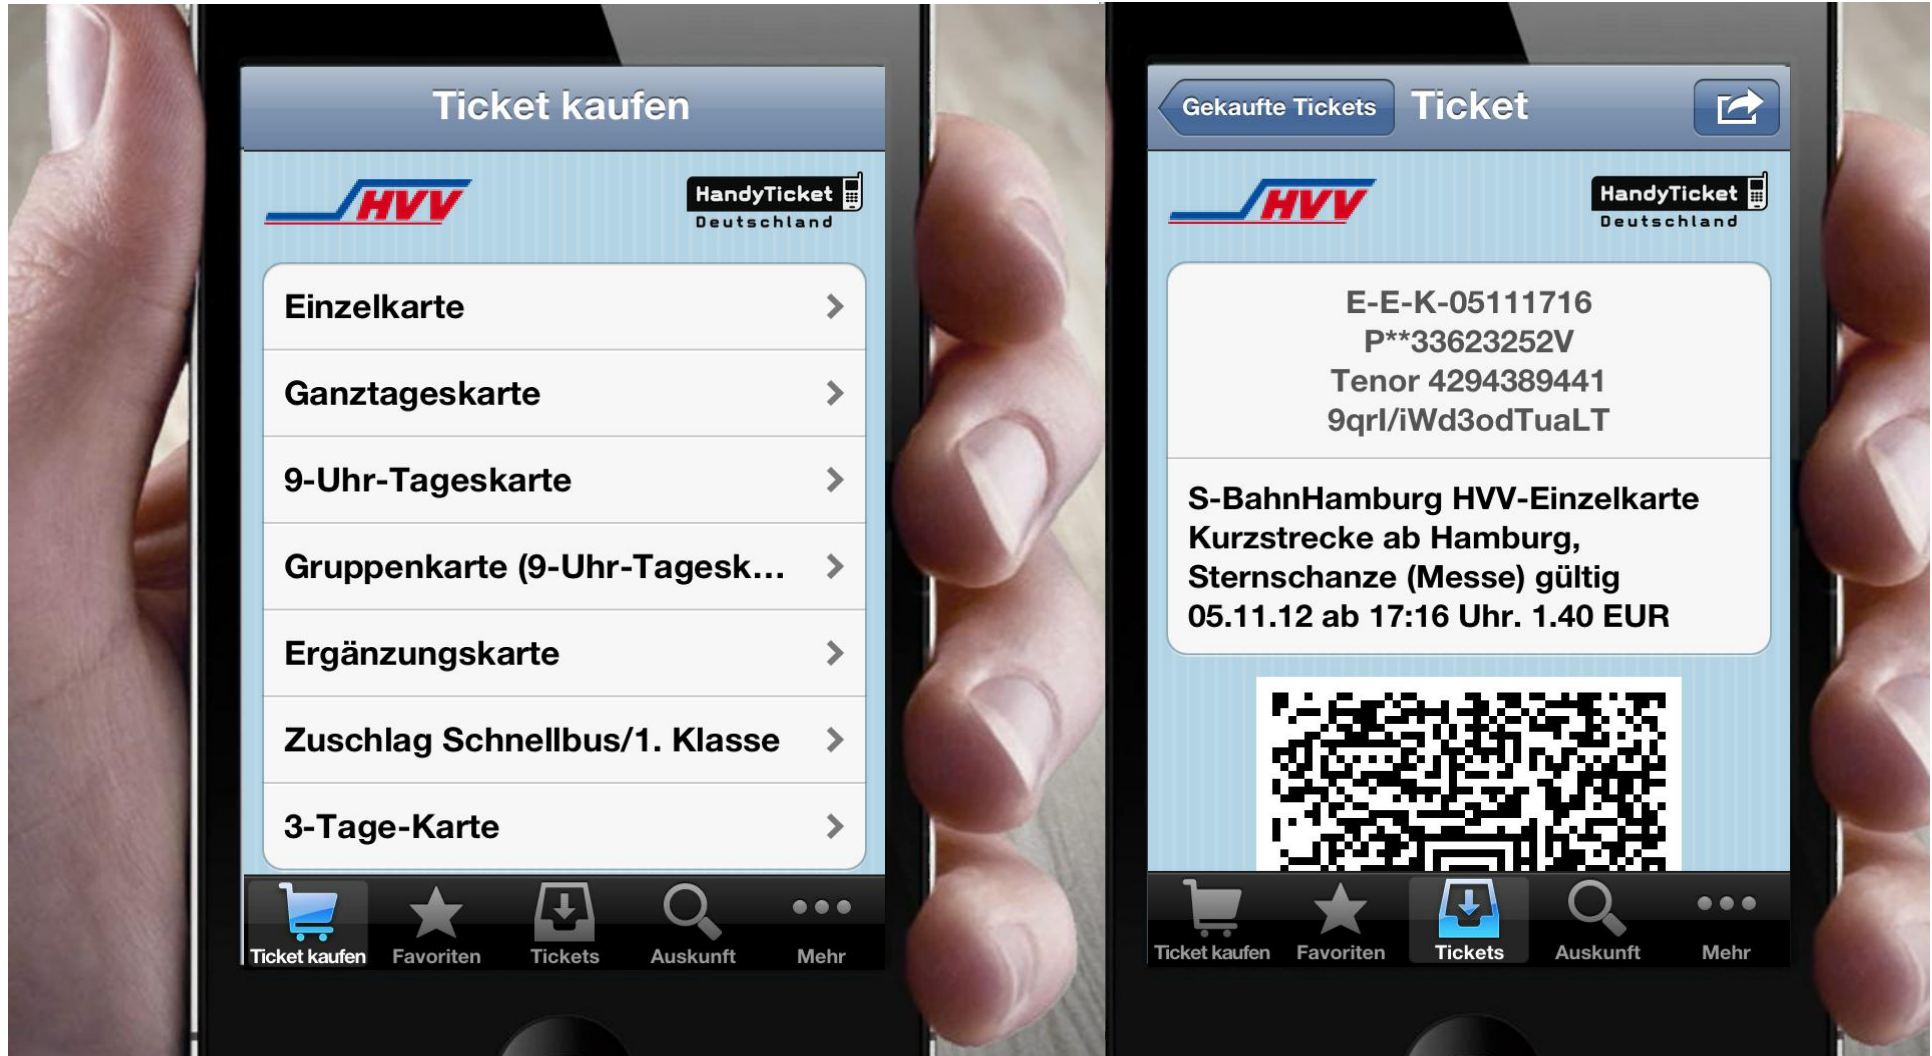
Ticket kaufen

HVV

HandyTicket Deutschland

Einzelkarte

Ganztageskarte

9-Uhr-Tageskarte

Gruppenkarte (9-Uhr-Tagesk...

Ergänzungskarte

Zuschlag Schnellbus/1. Klasse

3-Tage-Karte

Ticket kaufen
Favoriten
Tickets
Auskunft
Mehr

Gekaufte Tickets
Ticket

HVV

HandyTicket Deutschland

E-E-K-05111716
P**33623252V
Tenor 4294389441
9qrl/iWd3odTuaLT

S-BahnHamburg HVV-Einzelkarte Kurzstrecke ab Hamburg, Sternschanze (Messe) gültig 05.11.12 ab 17:16 Uhr. 1.40 EUR

Ticket kaufen
Favoriten
Tickets
Auskunft
Mehr